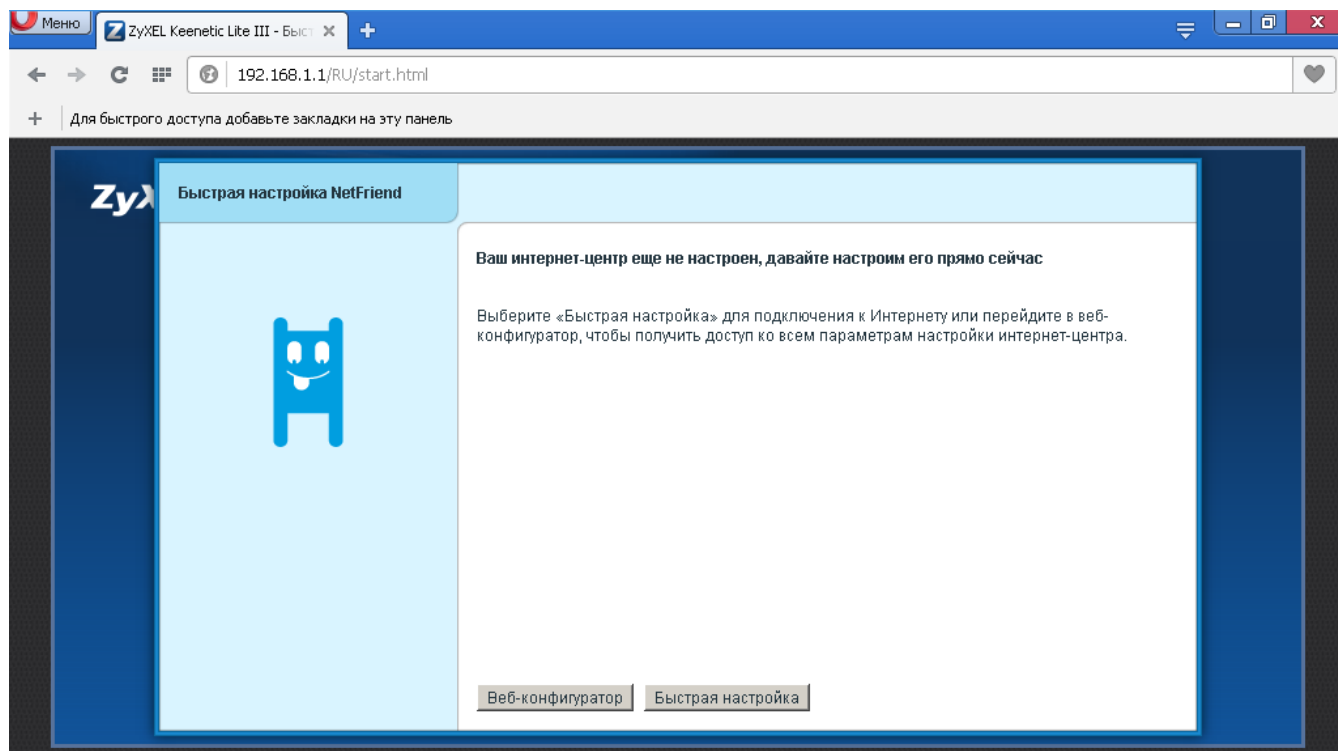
Меню

ZyXEL Keenetic Lite III - Быст

192.168.1.1/RU/start.html

Для быстрого доступа добавьте закладки на эту панель

ZyX

Быстрая настройка NetFriend

Ваш интернет-центр еще не настроен, давайте настроим его прямо сейчас

Выберите «Быстрая настройка» для подключения к Интернету или перейдите в веб-конфигуратор, чтобы получить доступ ко всем параметрам настройки интернет-центра.

Веб-конфигуратор

Быстрая настройка